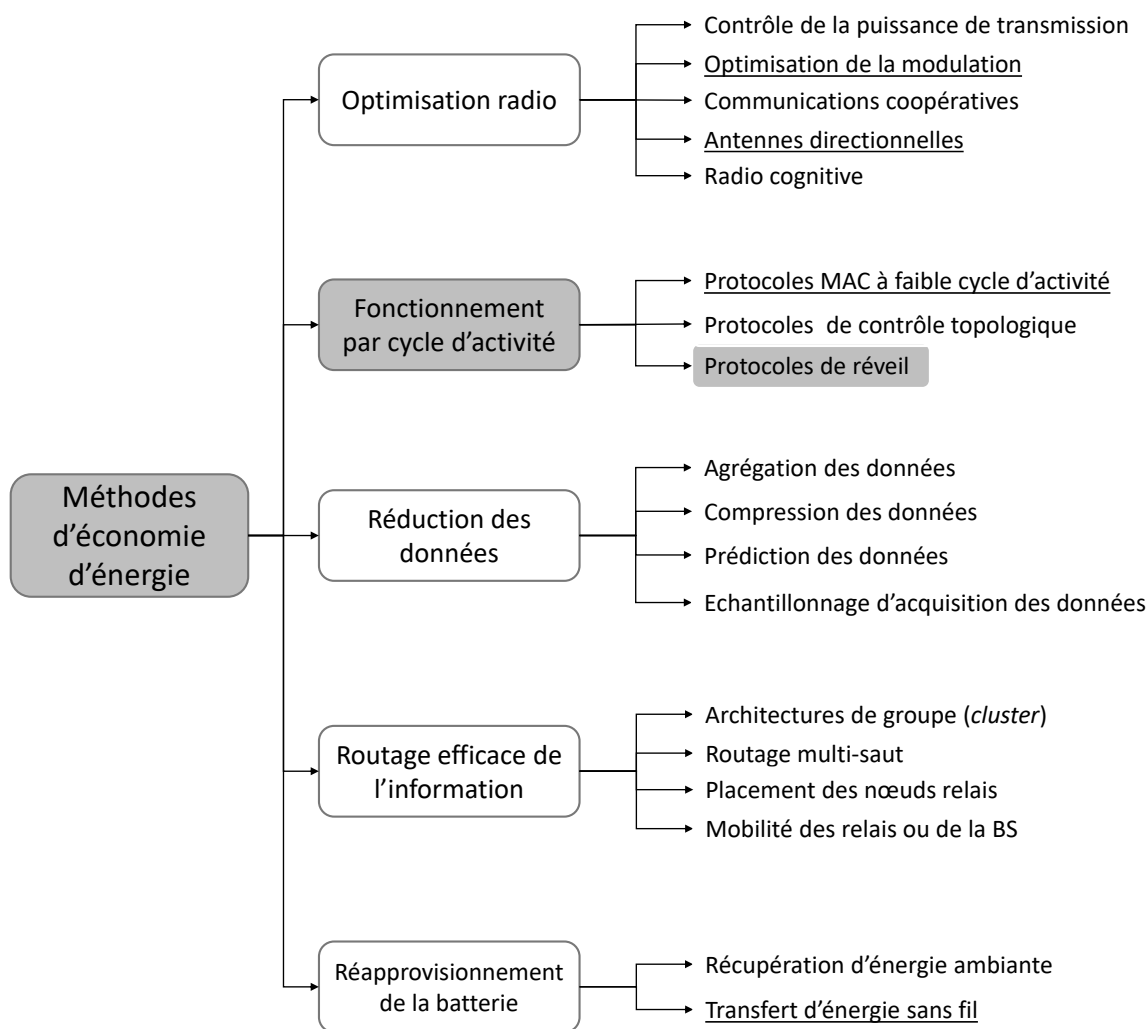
Méthodes d'économie d'énergie

Optimisation radio

Contrôle de la puissance de transmission

Optimisation de la modulation

Communications coopératives

Antennes directionnelles

Radio cognitive

Fonctionnement par cycle d'activité

Protocoles MAC à faible cycle d'activité

Protocoles de contrôle topologique

Protocoles de réveil

Réduction des données

Agrégation des données

Compression des données

Prédiction des données

Echantillonnage d'acquisition des données

Routage efficace de l'information

Architectures de groupe (*cluster*)

Routage multi-saut

Placement des nœuds relais

Mobilité des relais ou de la BS

Réapprovisionnement de la batterie

Récupération d'énergie ambiante

Transfert d'énergie sans fil